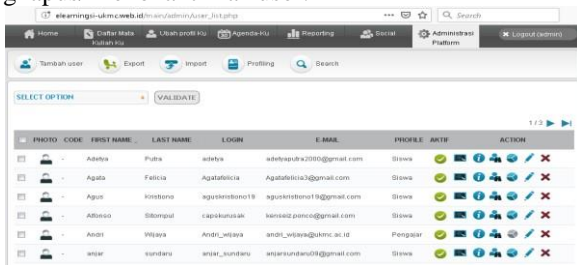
elearningsi-ukmc.web.id/main/admin/user_list.php

Search

Home | Daftar Mata Kuliah Ku | Ubah profil Ku | Agenda Ku | Reporting | Social | Administrasi Platform | Logout (admin)

Tambah user | Export | Import | Profiling | Search

SELECT OPTION | VALIDATE

1/3

| PHOTO | CODE | FIRST NAME | LAST NAME | LOGIN | E-MAIL | PROFILE | AKTIF | ACTION |
|---|---|---|---|---|---|---|---|---|
| | - | Adelya | Putra | adelya | adelyaputra2000@gmail.com | Siswa | | |
| | - | Agata | Felicia | Agatafelicia | Agatafelicia3@gmail.com | Siswa | | |
| | - | Agus | Kristiono | aguskristiono19 | aguskristiono19@gmail.com | Siswa | | |
| | - | Alfonso | Sitompul | capslkunsaki | kenseiz.ponco@gmail.com | Siswa | | |
| | - | Andri | Wijaya | Andri_wijaya | andri_wijaya@ukmc.ac.id | Pengajar | | |
| | - | anjar | sundaru | anjar_sundaru | anjarsundaru09@gmail.com | Siswa | | |